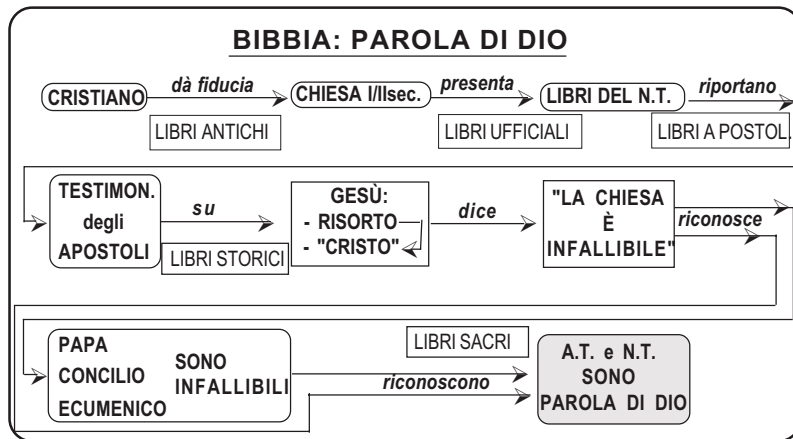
BIBBIA: PAROLA DI DIO

CRISTIANO dà fiducia CHIESA I/IIsec. presenta LIBRI DEL N.T. riportano

LIBRI ANTICHI

LIBRI UFFICIALI

LIBRI A POSTOL.

TESTIMON. degli APOSTOLI su GESÙ: - RISORTO - "CRISTO" dice "LA CHIESA È INFALLIBILE" riconosce

LIBRI STORICI

PAPA CONCILIO ECUMENICO SONO INFALLIBILI riconoscono A.T. e N.T. SONO PAROLA DI DIO

LIBRI SACRI